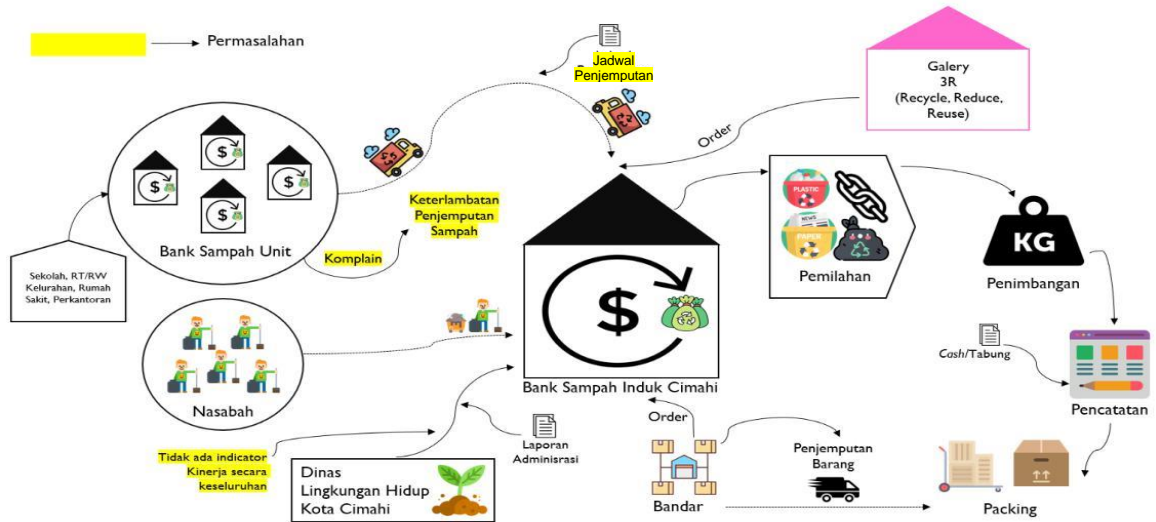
Permasalahan

Jadwal Penjemputan

Galery 3R (Recycle, Reduce, Reuse)

Order

Bank Sampah Unit

Keterlambatan Penjemputan Sampah

Komplain

Sekolah, RT/RW Kelurahan, Rumah Sakit, Perkantoran

PLASTIC

NEWS

PAPER

Pemilahan

KG

Penimbangan

Bank Sampah Induk Cimahi

Nasabah

Cash/Tabung

Pencatatan

Order

Laporan Administrasi

Tidak ada indicator Kinerja secara keseluruhan

Dinas Lingkungan Hidup Kota Cimahi

Penjemputan Barang

Bandar

Packing